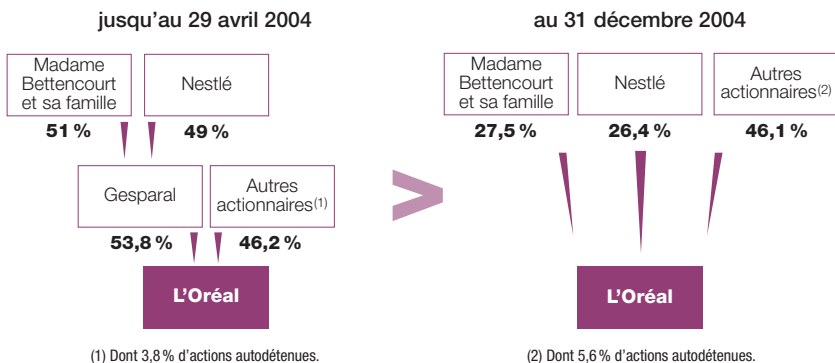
jusqu'au 29 avril 2004

Madame Bettencourt et sa famille
51 %

Nestlé
49 %

Gesparal
53,8 %

Autres actionnaires$^{(1)}$
46,2 %

L'Oréal

(1) Dont 3,8 % d'actions autodétenues.

au 31 décembre 2004

Madame Bettencourt et sa famille
27,5 %

Nestlé
26,4 %

Autres actionnaires$^{(2)}$
46,1 %

L'Oréal

(2) Dont 5,6 % d'actions autodétenues.